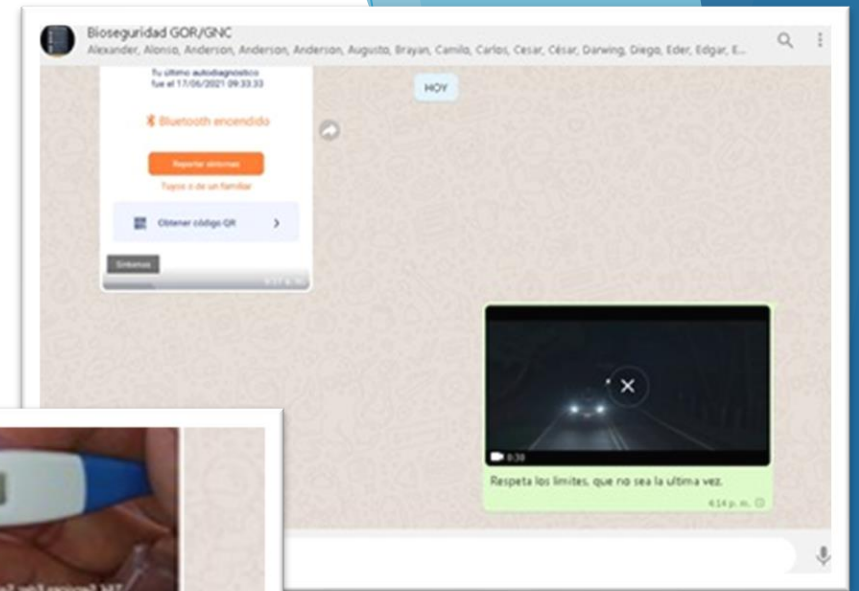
Bioseguridad GOR/GNC
Alexander, Alonso, Anderson, Anderson, Anderson, Augusto, Brayan, Camilo, Carlos, Cesar, César, Darwing, Diego, Eder, Edgar, E...

Tu ultimo autodiagnostico fue el 17/06/2021 09:33:33

Bluetooth encendido

Reportar síntomas

Tuyos o de un familiar

Obtener código QR

Síntomas

HOY

0:38

Respeta los limites, que no sea la ultima vez.

4:14 p. m.